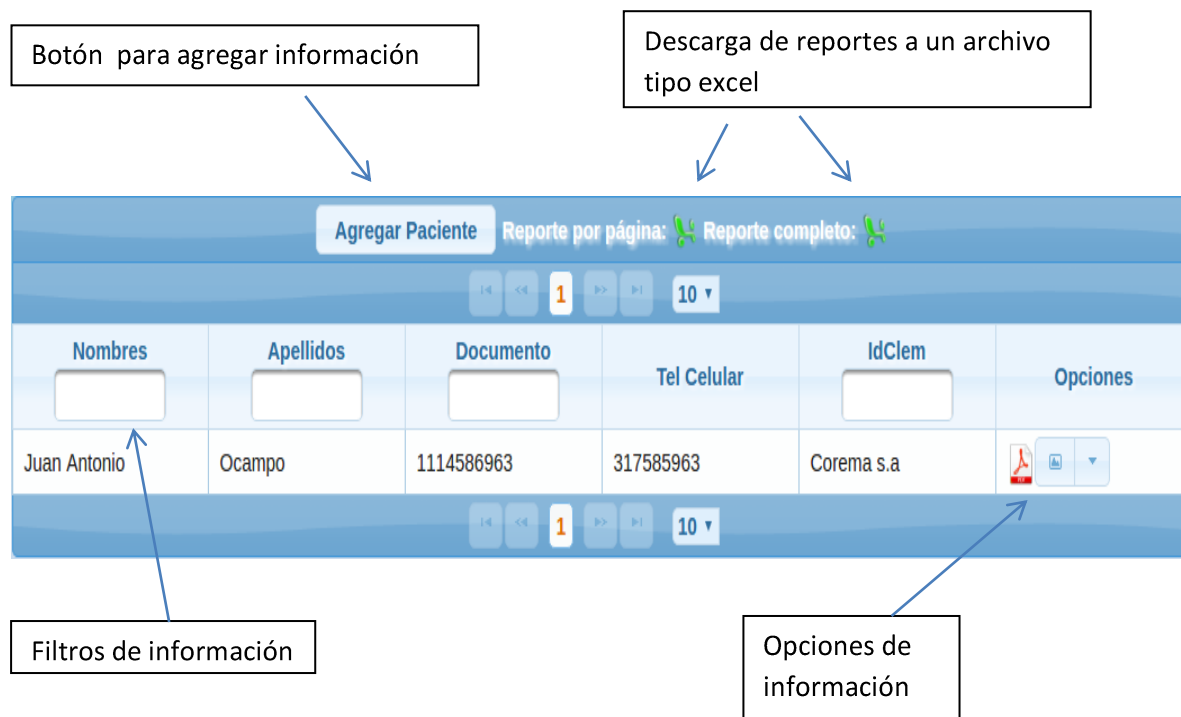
Botón para agregar información

Descarga de reportes a un archivo tipo excel

Agregar Paciente Reporte por página: Reporte completo:

1 10

| Nombres | Apellidos | Documento | Tel Celular | IdClem | Opciones |
|---|---|---|---|---|---|
| Juan Antonio | Ocampo | 1114586963 | 317585963 | Corema s.a | |

1 10

Filtros de información

Opciones de información